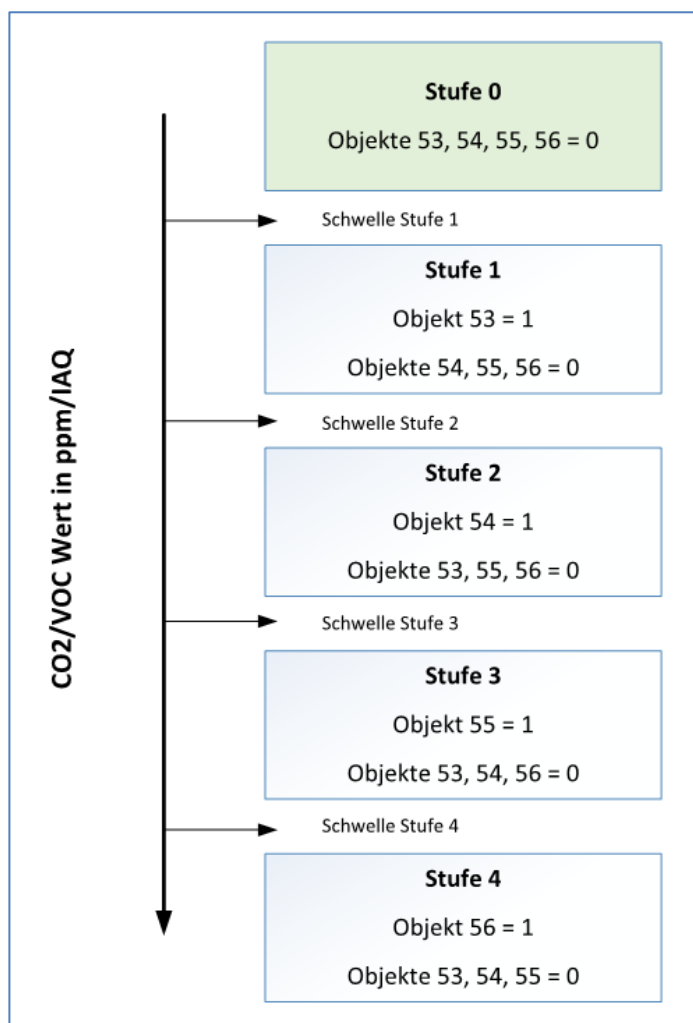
CO2/VOC Wert in ppm/IAQ

Stufe 0

Objekte 53, 54, 55, 56 = 0

Schwelle Stufe 1

Stufe 1

Objekt 53 = 1

Objekte 54, 55, 56 = 0

Schwelle Stufe 2

Stufe 2

Objekt 54 = 1

Objekte 53, 55, 56 = 0

Schwelle Stufe 3

Stufe 3

Objekt 55 = 1

Objekte 53, 54, 56 = 0

Schwelle Stufe 4

Stufe 4

Objekt 56 = 1

Objekte 53, 54, 55 = 0